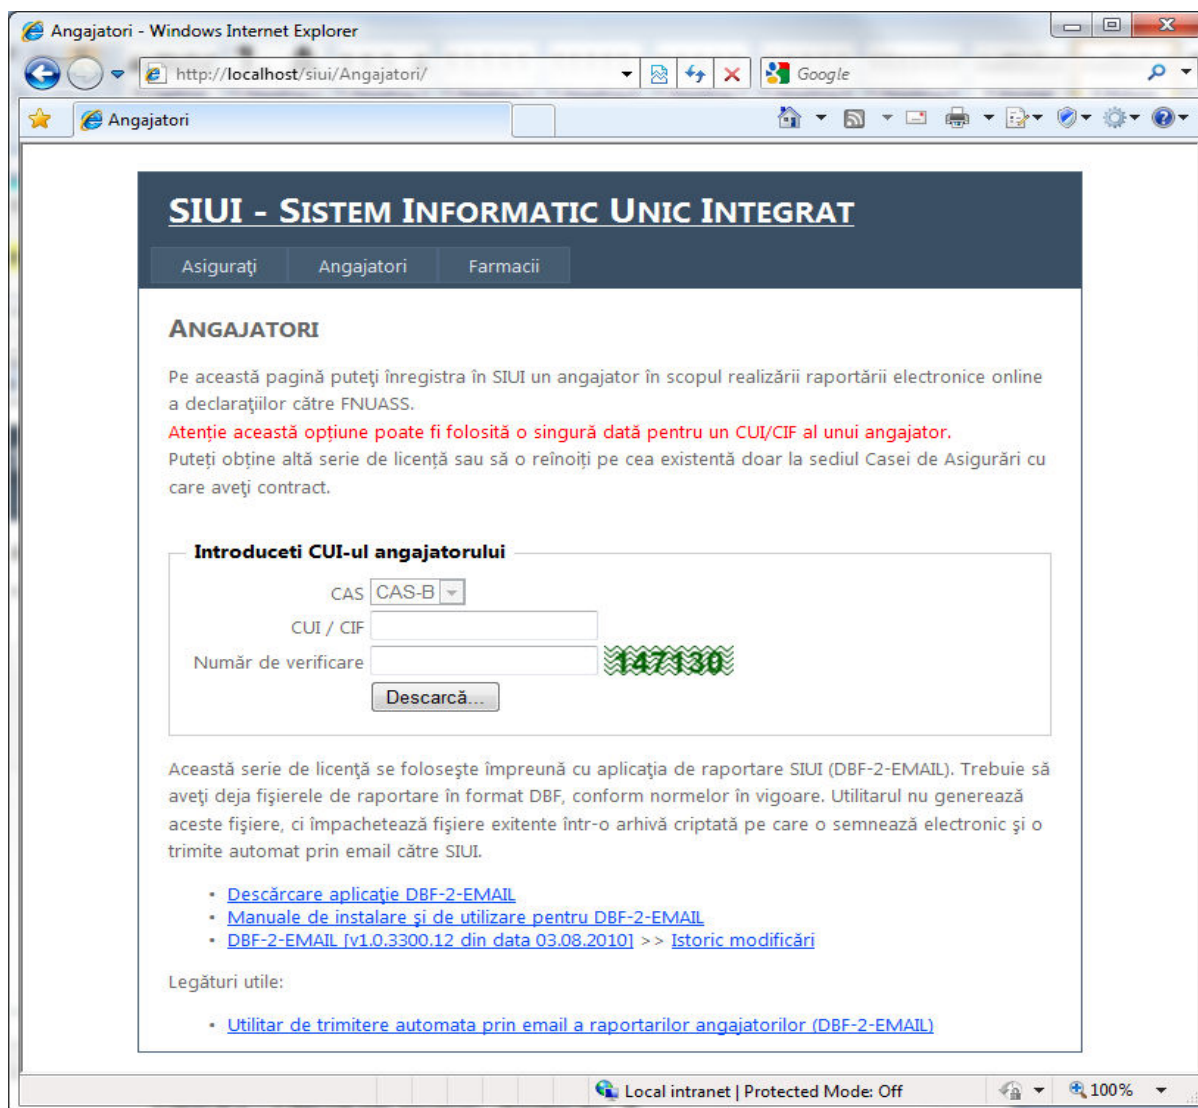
Angajatori - Windows Internet Explorer

http://localhost/siui/Angajatori/

Google

Angajatori

SIUI - SISTEM INFORMATIC UNIC INTEGRAT

Asiguraţi Angajatori Farmacii

ANGAJATORI

Pe această pagină puteţi înregistra în SIUI un angajator în scopul realizării raportării electronice online a declaraţiilor către FNUASS.
Atenție această opțiune poate fi folosită o singură dată pentru un CUI/CIF al unui angajator.
Puteţi obţine altă serie de licenţă sau să o reînoiţi pe cea existentă doar la sediul Casei de Asigurări cu care aveţi contract.

Introduceti CUI-ul angajatorului

CAS CAS-B
CUI / CIF
Număr de verificare 147130
Descarcă...

Această serie de licenţă se foloseşte împreună cu aplicaţia de raportare SIUI (DBF-2-EMAIL). Trebuie să aveţi deja fişierele de raportare în format DBF, conform normelor în vigoare. Utilitarul nu generează aceste fişiere, ci împachetează fişiere exitente într-o arhivă criptată pe care o semnează electronic şi o trimite automat prin email către SIUI.

• Descărcare aplicaţie DBF-2-EMAIL
• Manuale de instalare şi de utilizare pentru DBF-2-EMAIL
• DBF-2-EMAIL [v1.0.3300.12 din data 03.08.2010] >> Istoric modificări

Legături utile:

• Utilitar de trimitere automata prin email a raportarilor angajatorilor (DBF-2-EMAIL)

Local intranet | Protected Mode: Off 100%